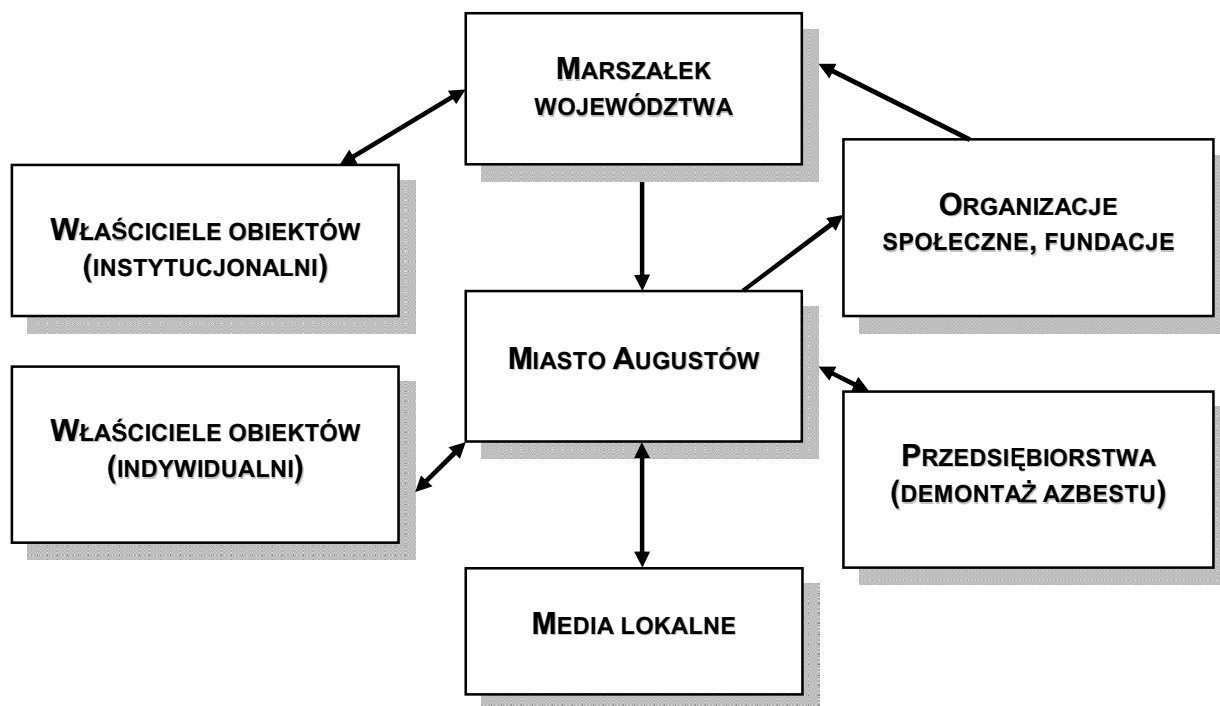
Marszałek województwa

Właściciele obiektów (instytucjonalni)

Organizacje społeczne, fundacje

Miasto Augustów

Właściciele obiektów (indywidualni)

Przedsiębiorstwa (demontaż azbestu)

Media lokalne